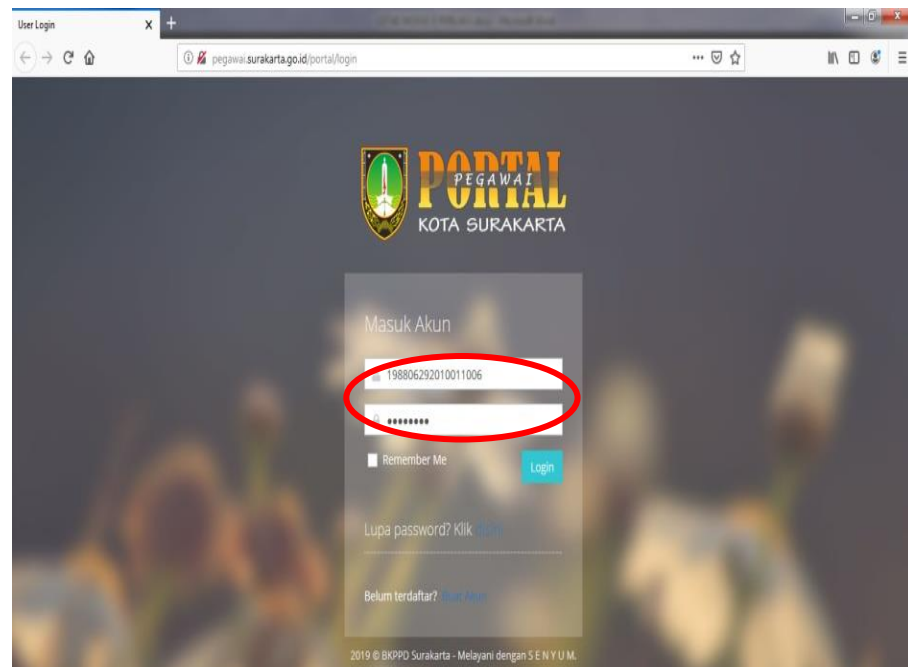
User Login

pegawai.surakarta.go.id/portal/login

PORTAL
PEGAWAI
KOTA SURAKARTA

Masuk Akun

198806292010011006

••••••••

Remember Me

Login

Lupa password? Klik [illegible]

Belum terdaftar? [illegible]

2019 © BKPPD Surakarta - Melayani dengan S E N Y U M.